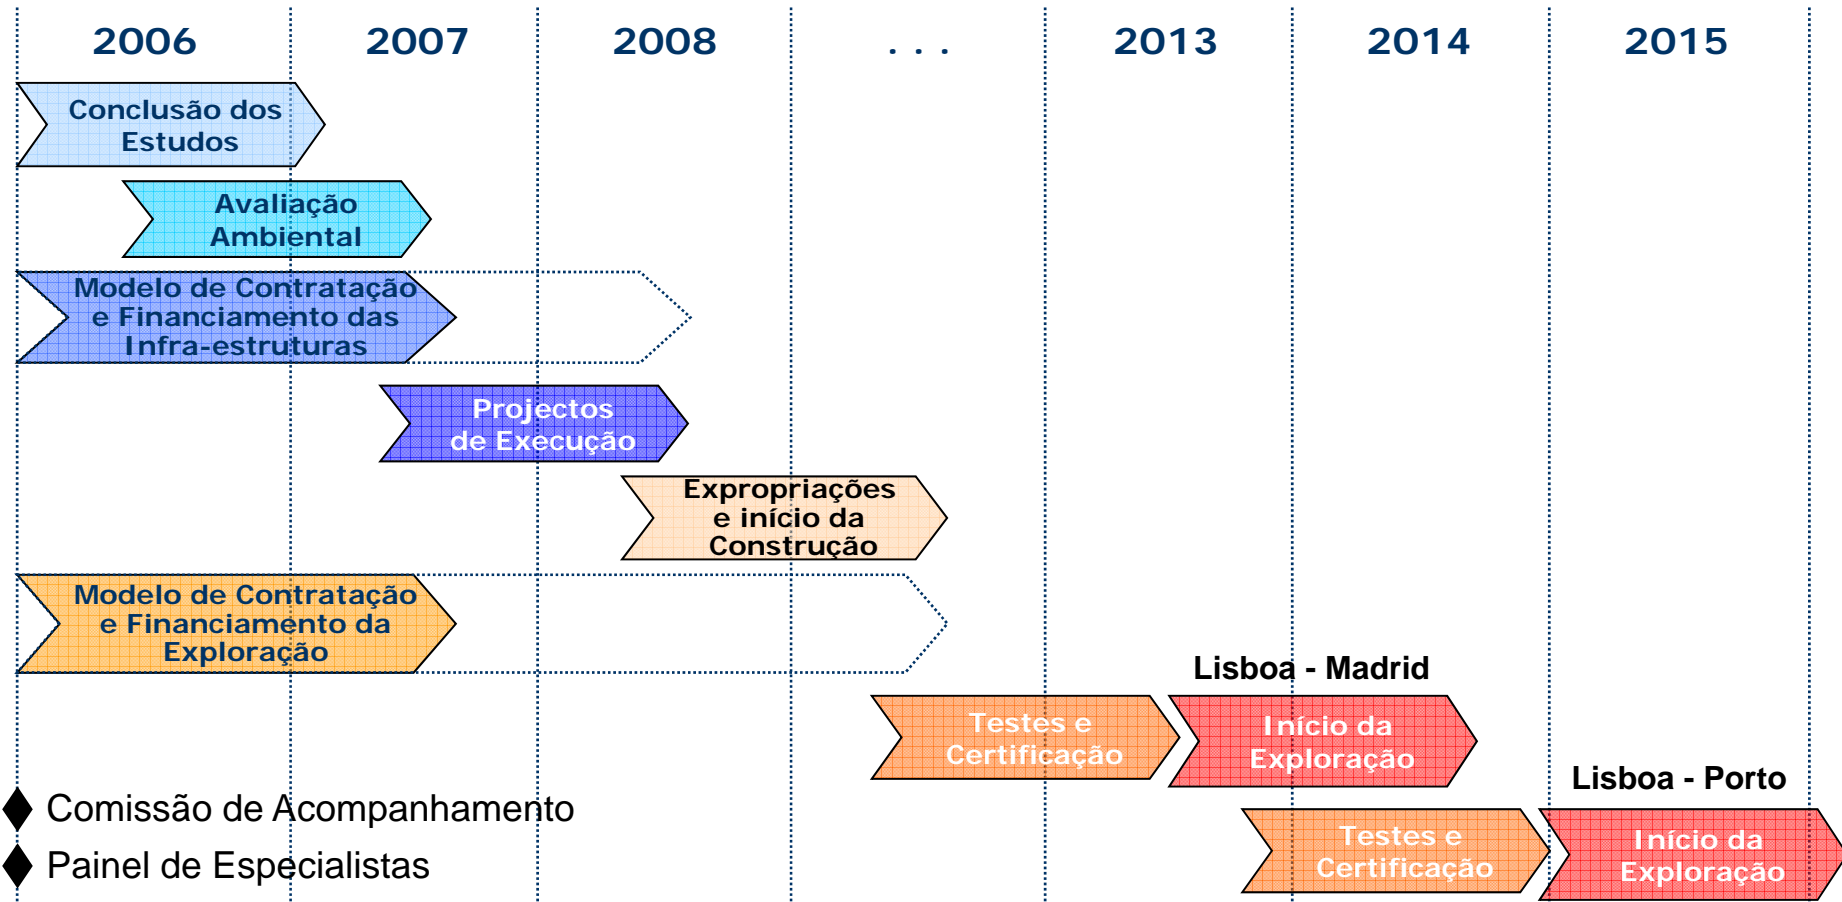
2006 2007 2008 . . . 2013 2014 2015

Conclusão dos Estudos

Avaliação Ambiental

Modelo de Contratação e Financiamento das Infra-estruturas

Projectos de Execução

Expropriações e início da Construção

Modelo de Contratação e Financiamento da Exploração

Lisboa - Madrid

Testes e Certificação

Início da Exploração

Lisboa - Porto

Testes e Certificação

Início da Exploração

Comissão de Acompanhamento

Painel de Especialistas